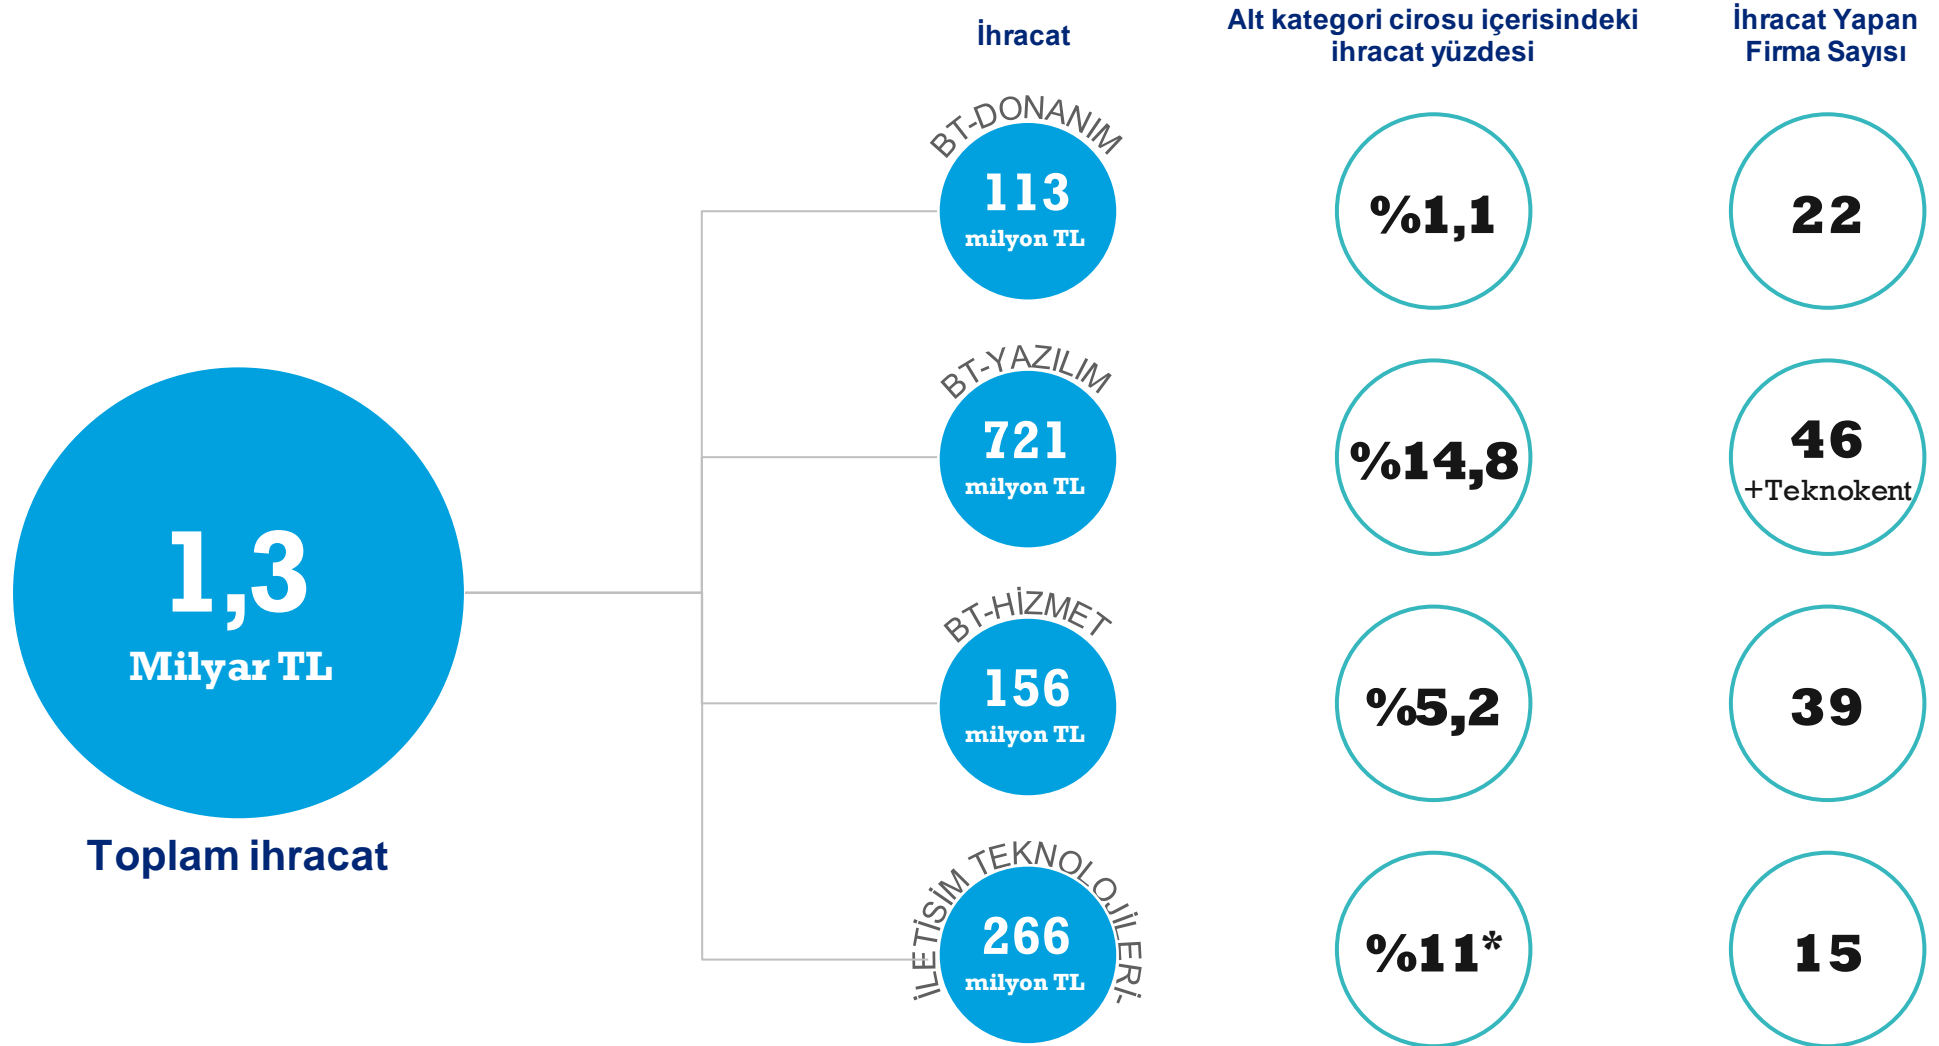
İhracat

Alt kategori cirosu içerisindeki ihracat yüzdesi

İhracat Yapan Firma Sayısı

BT-DONANIM
113
milyon TL

%1,1

22

BT-YAZILIM
721
milyon TL

%14,8

46
+Teknokent

1,3
Milyar TL

Toplam ihracat

BT-HİZMET
156
milyon TL

%5,2

39

İLETİSİM TEKNOLOJİLERİ
266
milyon TL

%11*

15